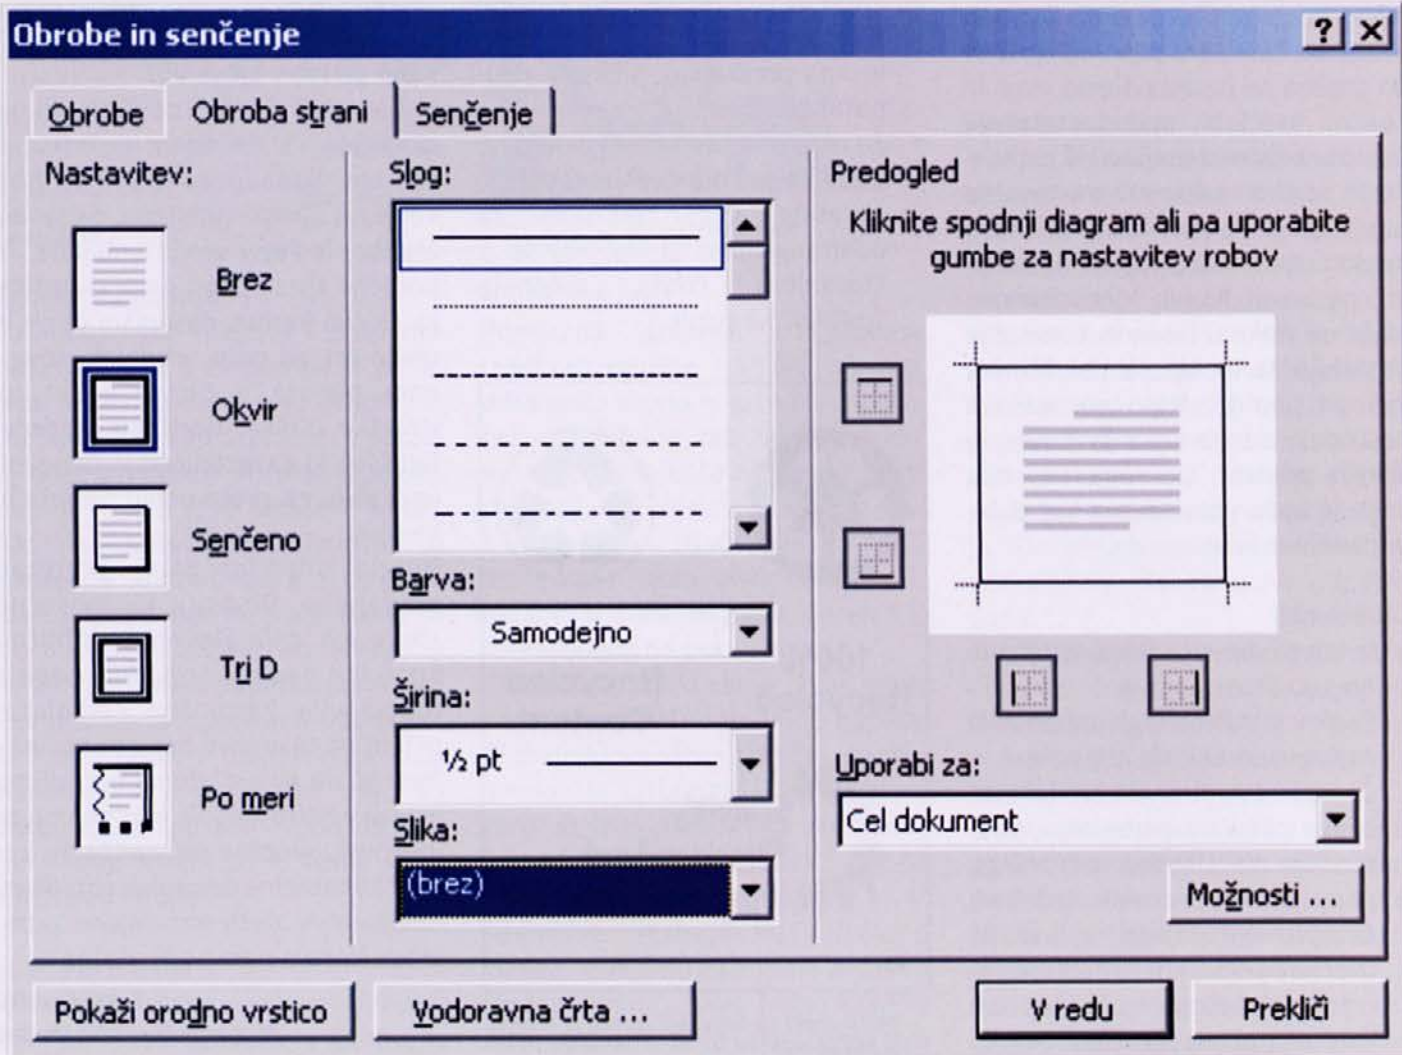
Obrobe in senčenje

?
X

Obrobe
Obroba strani
Senčenje

Nastavitev:
Brez
Okvir
Senčeno
Tri D
Po meri

Slog:

Barva:
Samodejno

Širina:
½ pt

Slika:
(brez)

Predogled
Kliknite spodnji diagram ali pa uporabite gumbe za nastavitev robov

Uporabi za:
Cel dokument

Možnosti ...

Pokaži orodno vrstico
Vodoravna črta ...
V redu
Prekliči